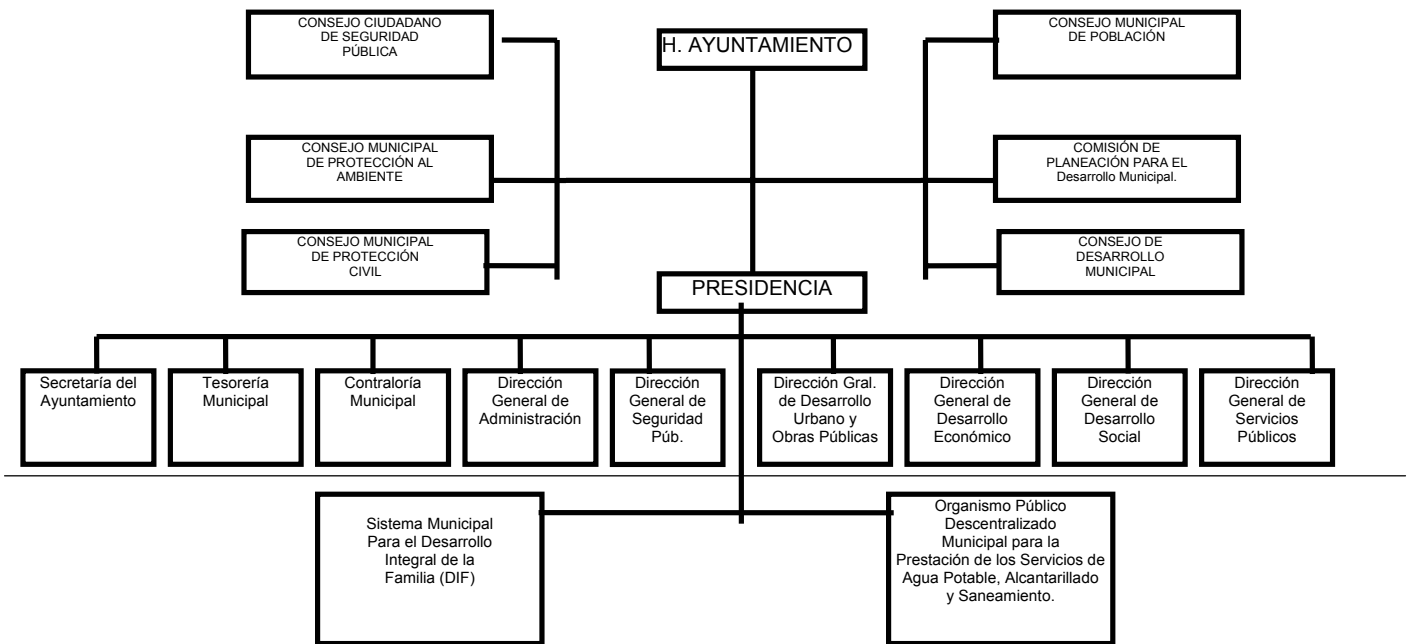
CONSEJO CIUDADANO DE SEGURIDAD PÚBLICA

H. AYUNTAMIENTO

CONSEJO MUNICIPAL DE POBLACIÓN

CONSEJO MUNICIPAL DE PROTECCIÓN AL AMBIENTE

COMISIÓN DE PLANEACIÓN PARA EL Desarrollo Municipal.

CONSEJO MUNICIPAL DE PROTECCIÓN CIVIL

CONSEJO DE DESARROLLO MUNICIPAL

PRESIDENCIA

Secretaría del Ayuntamiento

Tesorería Municipal

Contraloría Municipal

Dirección General de Administración

Dirección General de Seguridad Púb.

Dirección Gral. de Desarrollo Urbano y Obras Públicas

Dirección General de Desarrollo Económico

Dirección General de Desarrollo Social

Dirección General de Servicios Públicos

Sistema Municipal Para el Desarrollo Integral de la Familia (DIF)

Organismo Público Descentralizado Municipal para la Prestación de los Servicios de Agua Potable, Alcantarillado y Saneamiento.